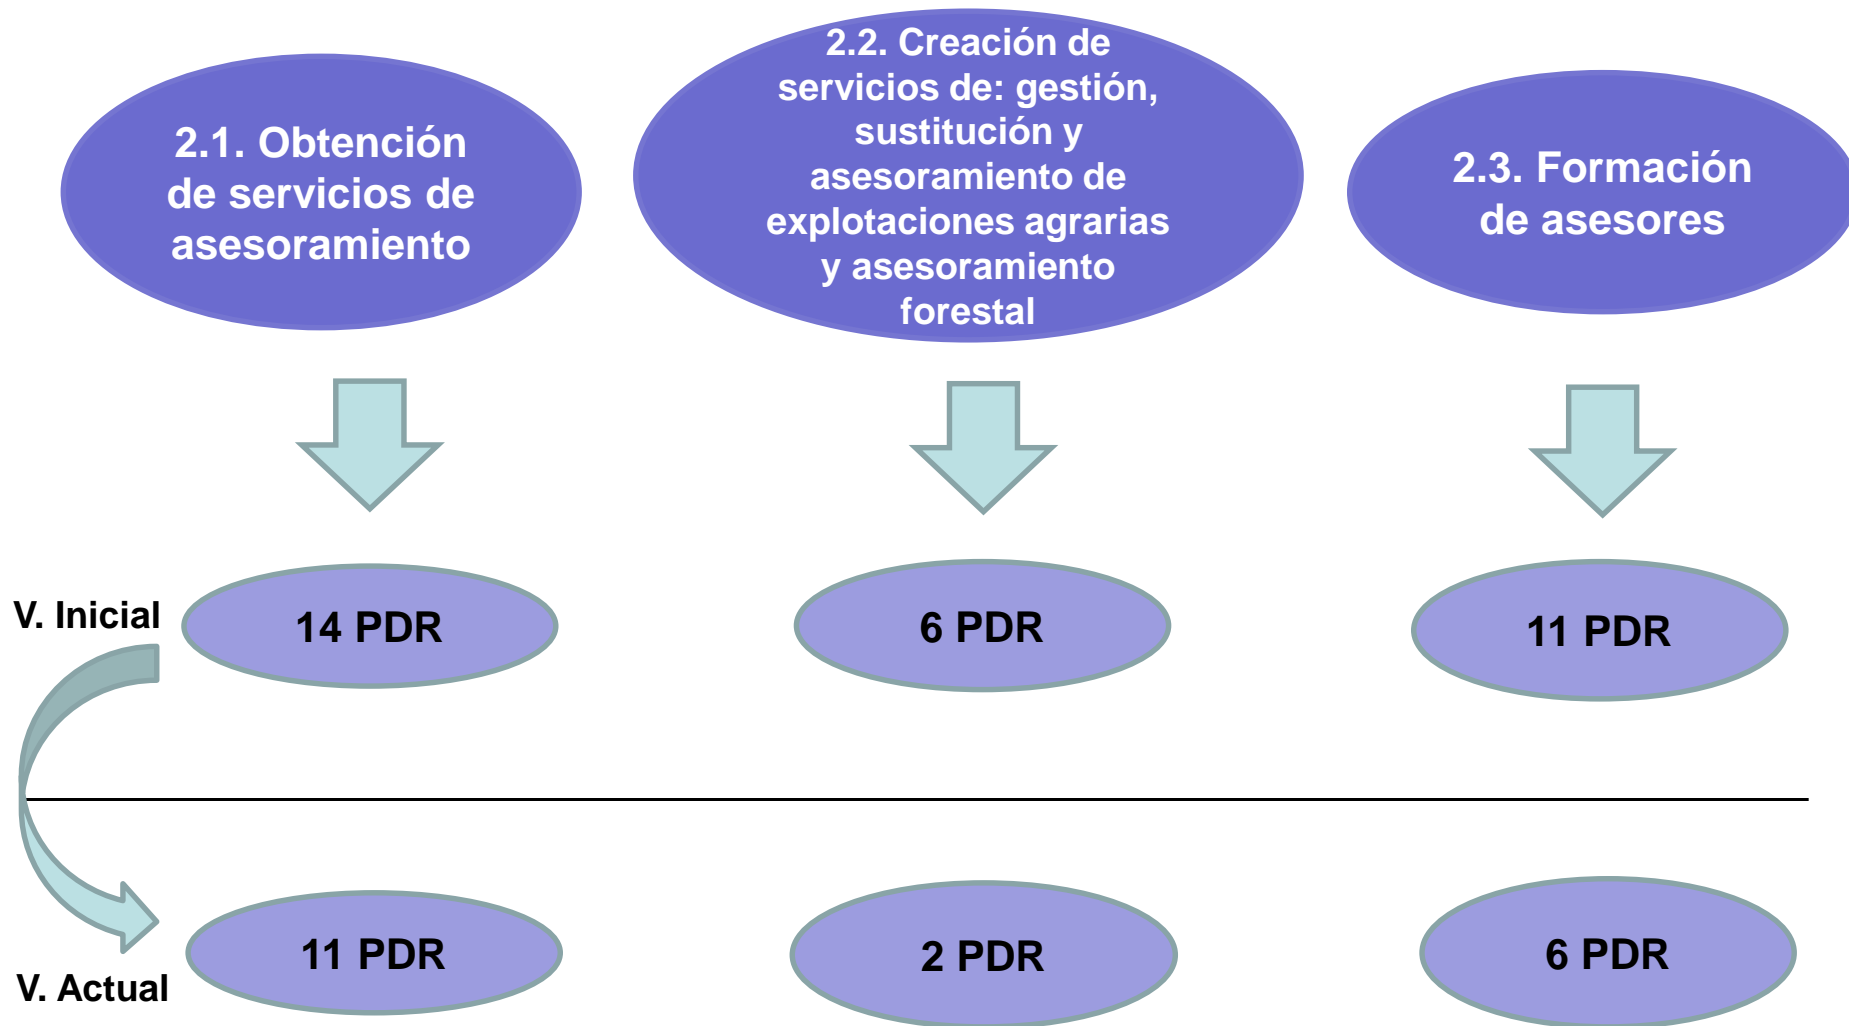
2.1. Obtención de servicios de asesoramiento

2.2. Creación de servicios de: gestión, sustitución y asesoramiento de explotaciones agrarias y asesoramiento forestal

2.3. Formación de asesores

V. Inicial

14 PDR

6 PDR

11 PDR

V. Actual

11 PDR

2 PDR

6 PDR